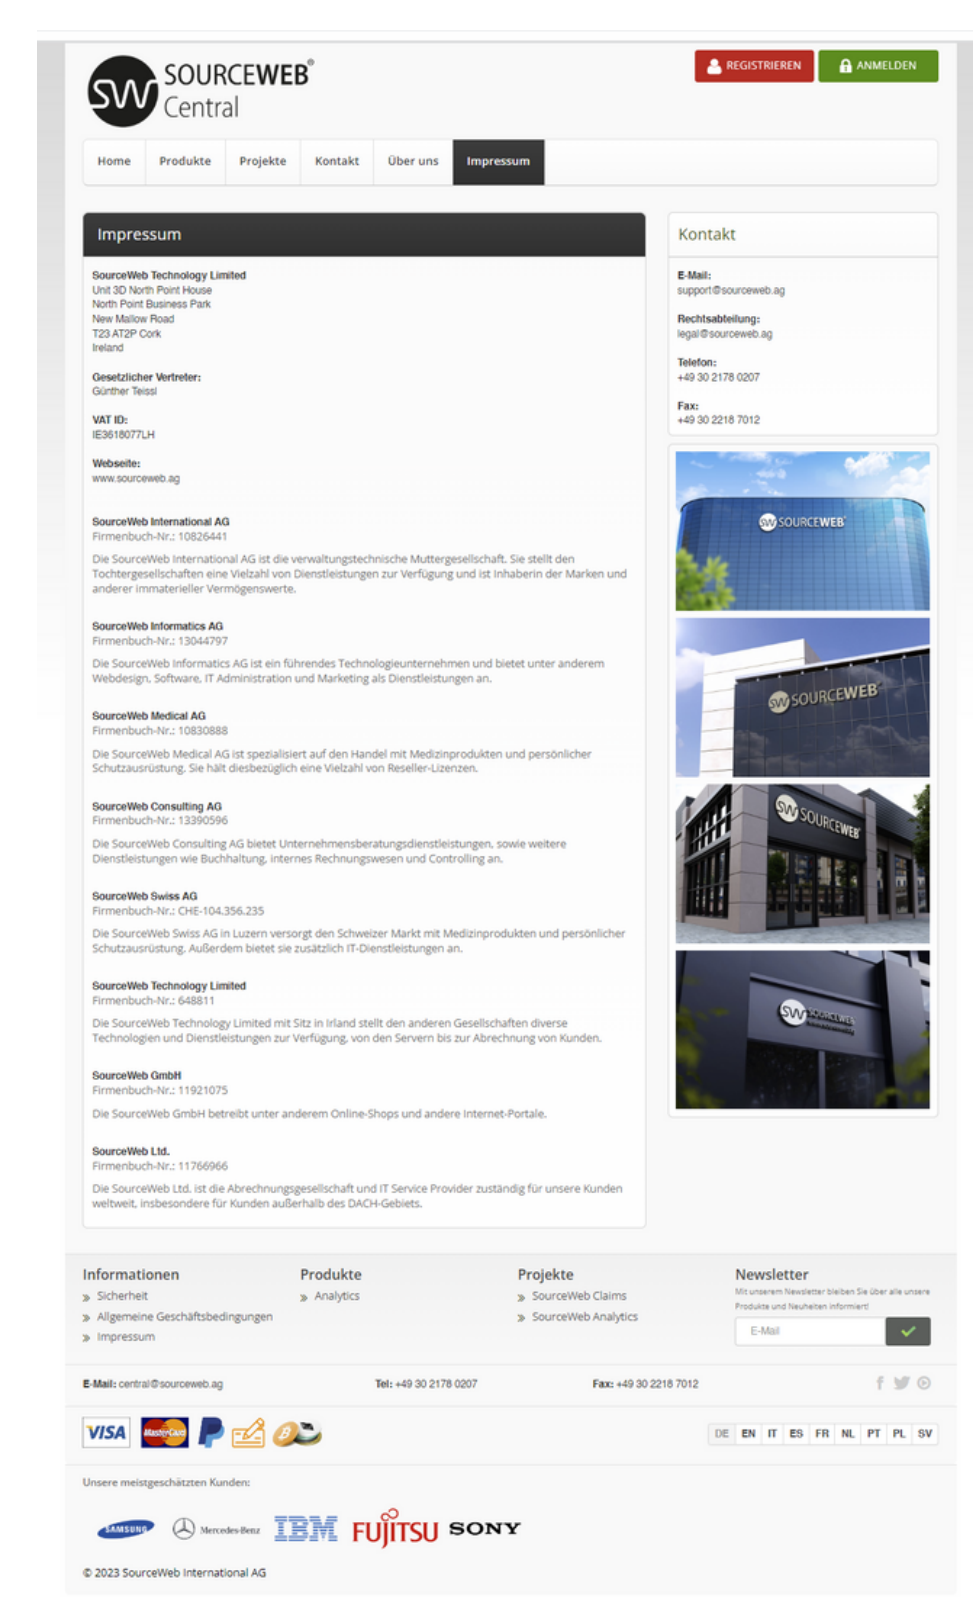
SW SOURCEWEB® Central

REGISTRIEREN ANMELDEN

Home Produkte Projekte Kontakt Über uns Impressum

Impressum

SourceWeb Technology Limited
Unit 3D North Point House
North Point Business Park
New Mallow Road
T23 AT2P Cork
Ireland

Gesetzlicher Vertreter:
Günther Teissl

VAT ID:
IE3618077LH

Webseite:
www.sourceweb.ag

SourceWeb International AG
Firmenbuch-Nr.: 10826441

Die SourceWeb International AG ist die verwaltungstechnische Muttergesellschaft. Sie stellt den Tochtergesellschaften eine Vielzahl von Dienstleistungen zur Verfügung und ist Inhaberin der Marken und anderer immaterieller Vermögenswerte.

SourceWeb Informatics AG
Firmenbuch-Nr.: 13044797

Die SourceWeb Informatics AG ist ein führendes Technologieunternehmen und bietet unter anderem Webdesign, Software, IT Administration und Marketing als Dienstleistungen an.

SourceWeb Medical AG
Firmenbuch-Nr.: 10830888

Die SourceWeb Medical AG ist spezialisiert auf den Handel mit Medizinprodukten und persönlicher Schutzausrüstung. Sie hält diesbezüglich eine Vielzahl von Reseller-Lizenzen.

SourceWeb Consulting AG
Firmenbuch-Nr.: 13390596

Die SourceWeb Consulting AG bietet Unternehmensberatungsdienstleistungen, sowie weitere Dienstleistungen wie Buchhaltung, internes Rechnungswesen und Controlling an.

SourceWeb Swiss AG
Firmenbuch-Nr.: CHE-104.356.235

Die SourceWeb Swiss AG in Luzern versorgt den Schweizer Markt mit Medizinprodukten und persönlicher Schutzausrüstung. Außerdem bietet sie zusätzlich IT-Dienstleistungen an.

SourceWeb Technology Limited
Firmenbuch-Nr.: 648811

Die SourceWeb Technology Limited mit Sitz in Irland stellt den anderen Gesellschaften diverse Technologien und Dienstleistungen zur Verfügung, von den Servern bis zur Abrechnung von Kunden.

SourceWeb GmbH
Firmenbuch-Nr.: 11921075

Die SourceWeb GmbH betreibt unter anderem Online-Shops und andere Internet-Portale.

SourceWeb Ltd.
Firmenbuch-Nr.: 11766966

Die SourceWeb Ltd. ist die Abrechnungsgesellschaft und IT Service Provider zuständig für unsere Kunden weltweit, insbesondere für Kunden außerhalb des DACH-Gebiets.

Kontakt

E-Mail:
support@sourceweb.ag

Rechtsabteilung:
legal@sourceweb.ag

Telefon:
+49 30 2178 0207

Fax:
+49 30 2218 7012

SW SOURCEWEB
SW SOURCEWEB
SW SOURCEWEB
SW SOURCEWEB

Informationen
Sicherheit
Allgemeine Geschäftsbedingungen
Impressum

Produkte
Analytics

Projekte
SourceWeb Claims
SourceWeb Analytics

Newsletter
Mit unserem Newsletter bleiben Sie über alle unsere Produkte und Neuheiten informiert
E-Mail

E-Mail: central@sourceweb.ag Tel: +49 30 2178 0207 Fax: +49 30 2218 7012

VISA MasterCard

DE EN IT ES FR NL PT PL SV

Unsere meistgeschätzten Kunden:

SAMSUNG Mercedes-Benz IBM FUJITSU SONY

© 2023 SourceWeb International AG